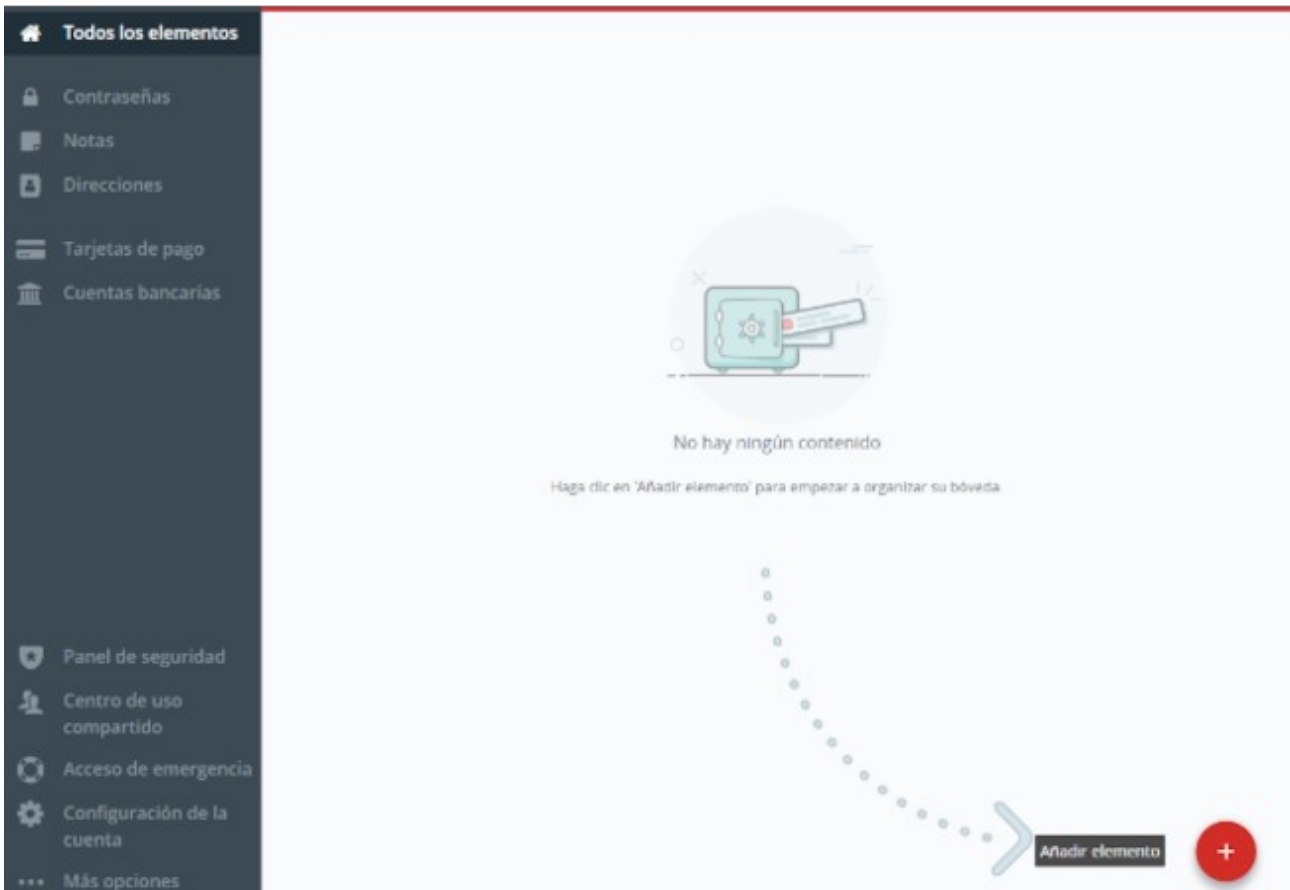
Todos los elementos

Contraseñas

Notas

Direcciones

Tarjetas de pago

Cuentas bancarias

No hay ningún contenido

Haga clic en 'Añadir elemento' para empezar a organizar su bóveda.

Panel de seguridad

Centro de uso compartido

Acceso de emergencia

Configuración de la cuenta

Más opciones

Añadir elemento

+